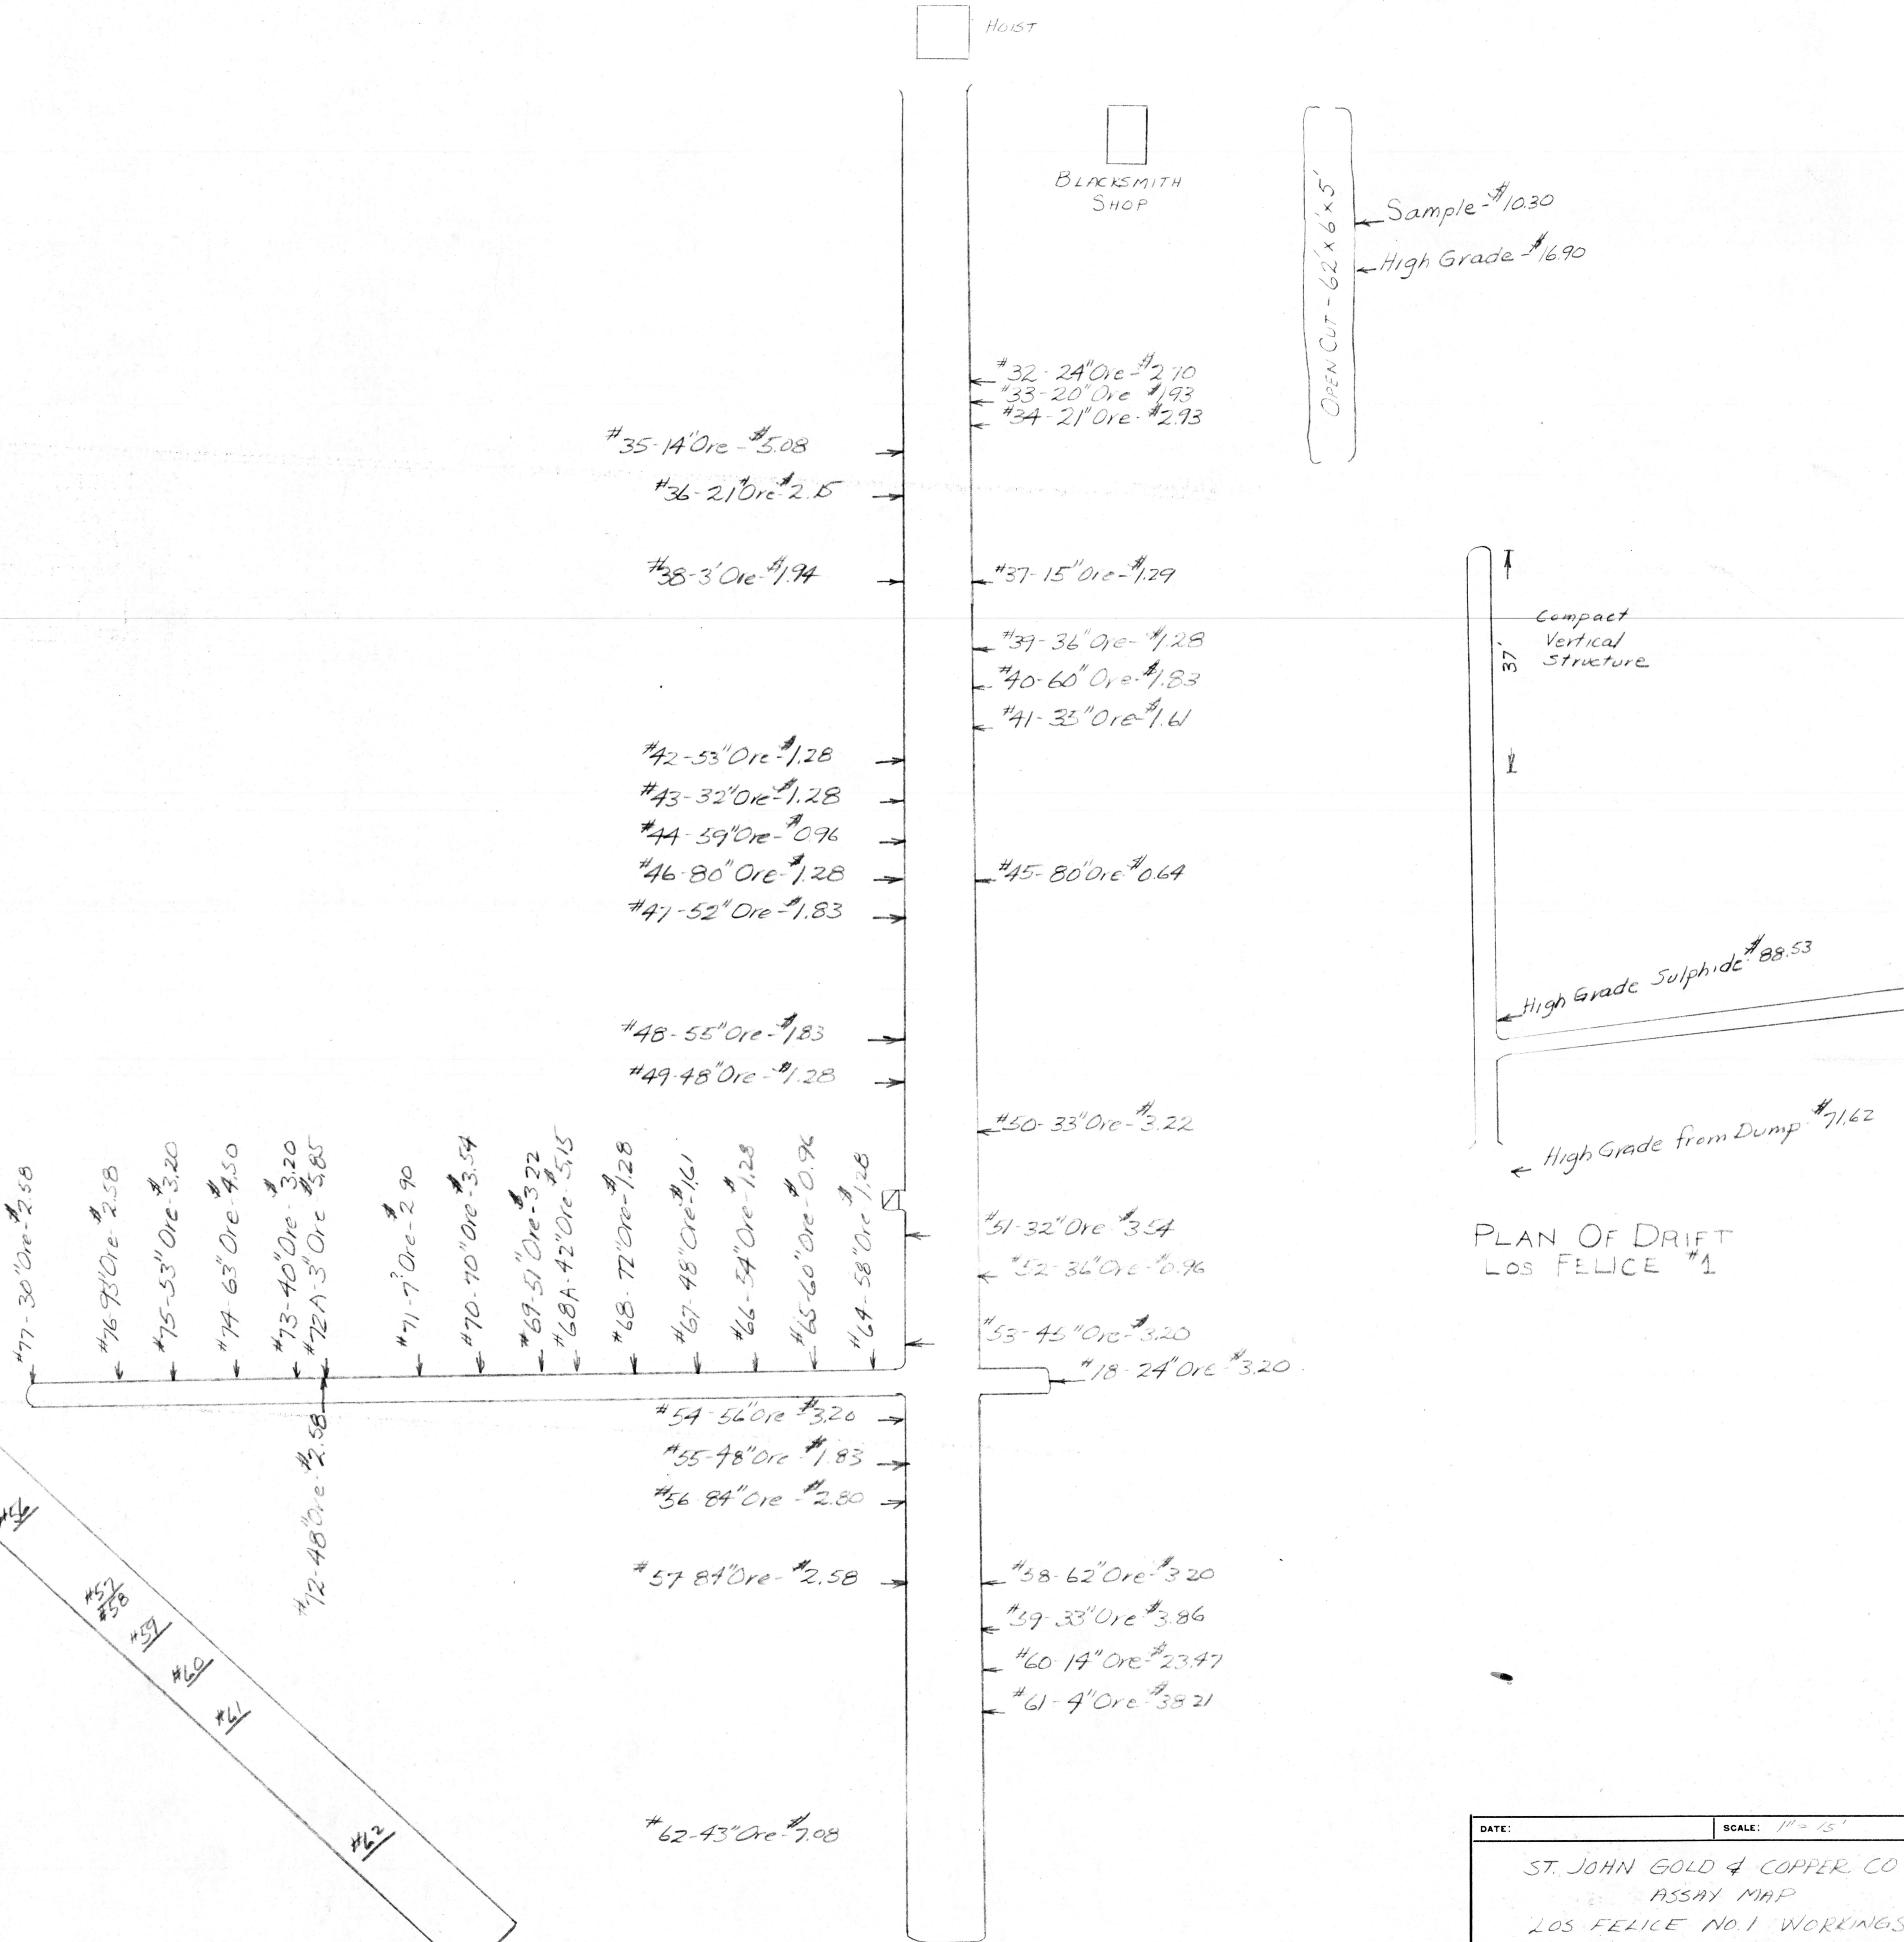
HOIST

BLACKSMITH SHOP

OPEN CUT - 62'x6'x5'

Sample-\$10.30

High Grade-\$16.90

#32-24"Ore-\$2.70
#33-20"Ore-\$1.93
#34-21"Ore-\$2.93

#35-14"Ore-\$5.08

#36-21"Ore-\$2.15

#38-3'Ore-\$1.94

#37-15"Ore-\$1.29

#39-36"Ore-\$1.28
#40-60"Ore-\$1.83
#41-33"Ore-\$1.61

#42-53"Ore-\$1.28
#43-32"Ore-\$1.28
#44-39"Ore-\$0.96
#46-80"Ore-\$1.28
#47-52"Ore-\$1.83

#45-80"Ore-\$0.64

#48-55"Ore-\$1.83
#49-48"Ore-\$1.28

#50-33"Ore-\$3.22

Compact Vertical Structure

37'

High Grade Sulphide \$88.53

High Grade from Dump \$71.62

PLAN OF DRIFT
LOS FELICE #1

#77-30"Ore-\$2.58
#76-93"Ore-\$2.58
#75-33"Ore-\$3.20
#74-63"Ore-\$4.50
#73-40"Ore-\$3.20
#72A-3"Ore-\$3.85
#71-7"Ore-\$2.90
#70-70"Ore-\$3.54
#69-51"Ore-\$3.22
#68A-42"Ore-\$5.15
#68-72"Ore-\$1.28
#67-48"Ore-\$1.61
#66-34"Ore-\$1.28
#65-60"Ore-\$0.96
#64-58"Ore-\$1.28

#51-32"Ore-\$3.54
#52-36"Ore-\$0.96
#53-45"Ore-\$3.20
#18-24"Ore-\$3.20

#54-56"Ore-\$3.20
#55-48"Ore-\$1.83
#56-84"Ore-\$2.80

#12-48"Ore-\$2.58

#57-84"Ore-\$2.58

#58-62"Ore-\$3.20
#59-33"Ore-\$3.86
#60-14"Ore-\$23.47
#61-4"Ore-\$38.21

#16
#57
#58
#59
#60
#61
#62

#62-43"Ore-\$7.08

DATE:
SCALE: 1"=15'

ST. JOHN GOLD & COPPER CO
ASSAY MAP
LOS FELICE NO. 1 WORKINGS